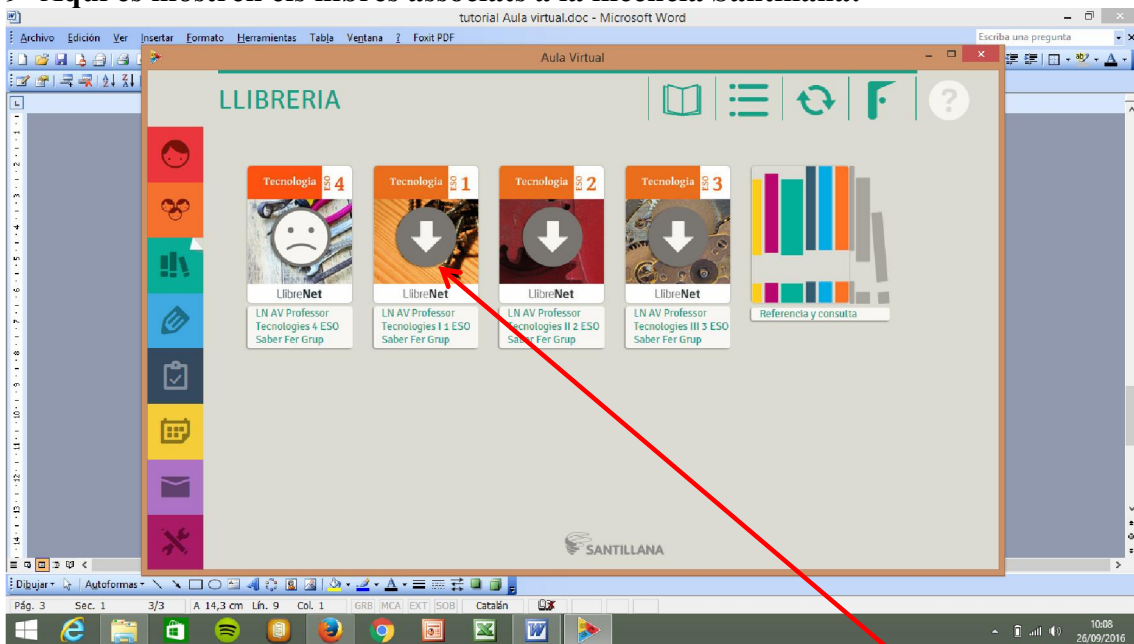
tutorial Aula virtual.doc - Microsoft Word

Archivo Edición Ver Insertar Formato Herramientas Tabla Ventana ? Foxit PDF

Escriba una pregunta

Aula Virtual

LLIBRERIA

Tecnologia ESO 4

LlibreNet

LN AV Professor Tecnologies 4 ESO Saber Fer Grup

Tecnologia ESO 1

LlibreNet

LN AV Professor Tecnologies I 1 ESO Saber Fer Grup

Tecnologia ESO 2

LlibreNet

LN AV Professor Tecnologies II 2 ESO Saber Fer Grup

Tecnologia ESO 3

LlibreNet

LN AV Professor Tecnologies III 3 ESO Saber Fer Grup

Referencia y consulta

SANTILLANA

Dibujar · Autoformas ·

Pág. 3 Sec. 1 3/3 A 14,3 cm Lín. 9 Col. 1 GRB MCA EXT SOB Catalán

10:08
26/09/2016